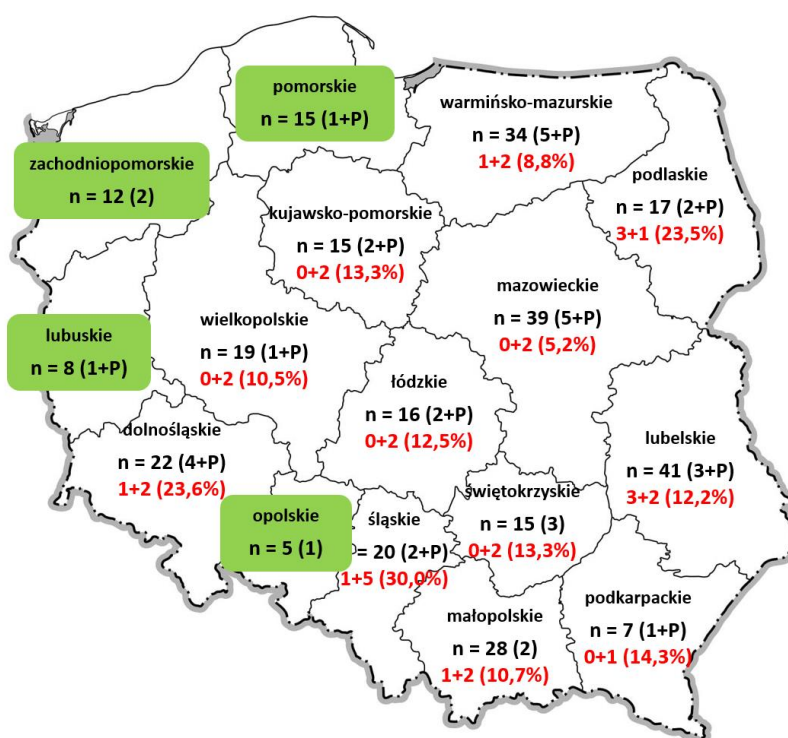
pomorskie
n = 15 (1+P)

warmińsko-mazurskie
n = 34 (5+P)
1+2 (8,8%)

zachodniopomorskie
n = 12 (2)

podlaskie
n = 17 (2+P)
3+1 (23,5%)

kujawsko-pomorskie
n = 15 (2+P)
0+2 (13,3%)

mazowieckie
n = 39 (5+P)
0+2 (5,2%)

lubuskie
n = 8 (1+P)

wielkopolskie
n = 19 (1+P)
0+2 (10,5%)

łódzkie
n = 16 (2+P)
0+2 (12,5%)

dolnośląskie
n = 22 (4+P)
1+2 (23,6%)

lubelskie
n = 41 (3+P)
3+2 (12,2%)

opolskie
n = 5 (1)

śląskie
n = 20 (2+P)
1+5 (30,0%)

świętokrzyskie
n = 15 (3)
0+2 (13,3%)

małopolskie
n = 28 (2)
1+2 (10,7%)

podkarpackie
n = 7 (1+P)
0+1 (14,3%)